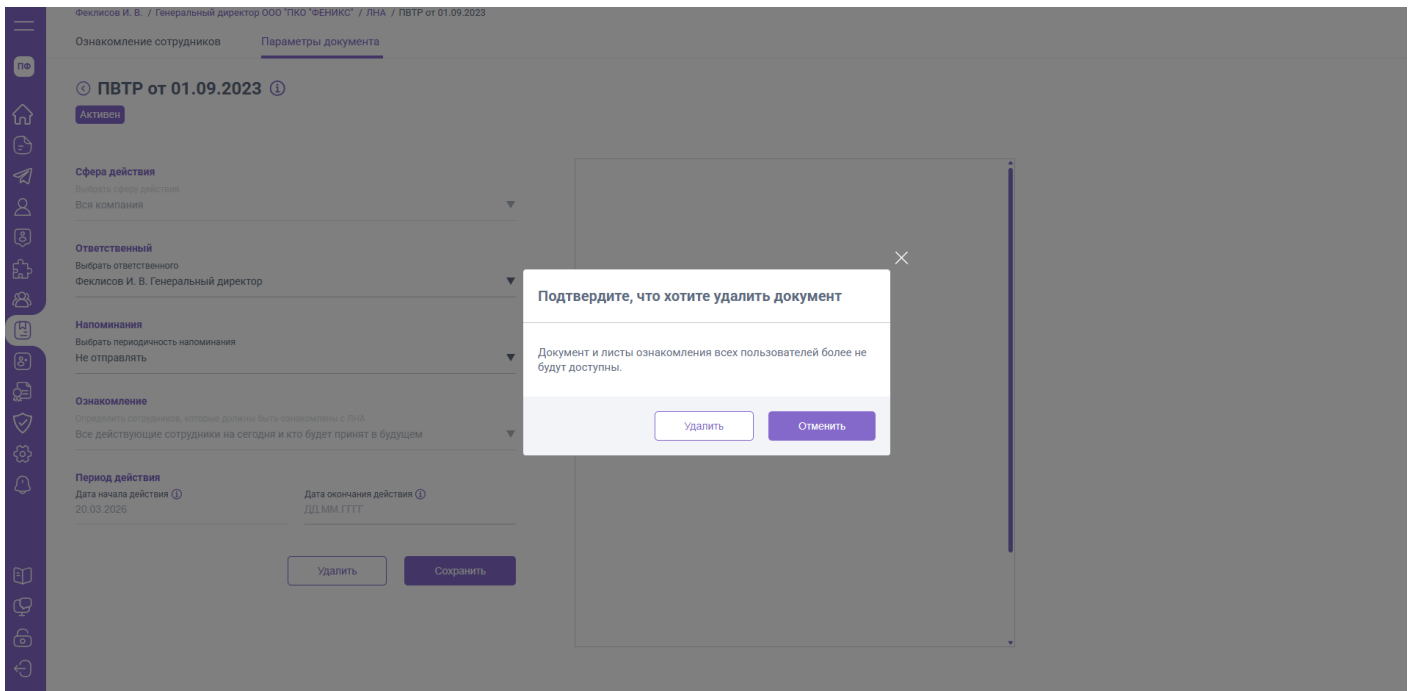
ПФ

Феклисов И. В. / Генеральный директор ООО "ПКО "ФЕНИКС" / ЛНА / ПВТР от 01.09.2023

Ознакомление сотрудников Параметры документа

ПВТР от 01.09.2023

Активен

Сфера действия
Выбрать сферу действия
Вся компания

Ответственный
Выбрать ответственного
Феклисов И. В. Генеральный директор

Напоминания
Выбрать периодичность напоминания
Не отправлять

Ознакомление
Определить сотрудников, которые должны быть ознакомлены с ЛНА
Все действующие сотрудники на сегодня и кто будет принят в будущем

Период действия
Дата начала действия
20.03.2026
Дата окончания действия
ДД.ММ.ГГГГ

Удалить Сохранить

Подтвердите, что хотите удалить документ

Документ и листы ознакомления всех пользователей более не будут доступны.

Удалить Отменить